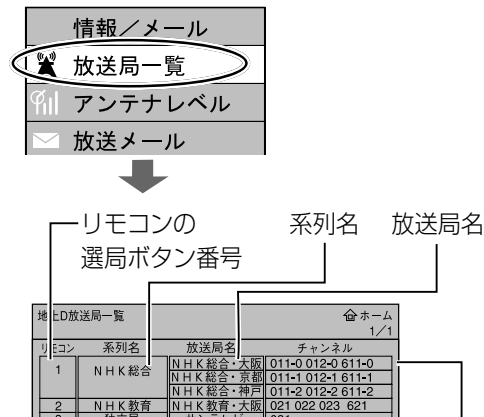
情報／メール

放送局一覧

アンテナレベル

放送メール

リモコンの選局ボタン番号

系列名

放送局名

地上D放送局一覧

ホーム
1/1

| リモコン | 系列名 | 放送局名 | チャンネル |
|---|---|---|---|
| 1 | NHK総合 | NHK総合・大阪 | 011-0 012-0 611-0 |
| | | NHK総合・京都 | 011-1 012-1 611-1 |
| | | NHK総合・神戸 | 011-2 012-2 611-2 |
| 2 | NHK教育 | NHK教育・大阪 | 021 022 023 621 |
| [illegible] | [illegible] | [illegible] | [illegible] |